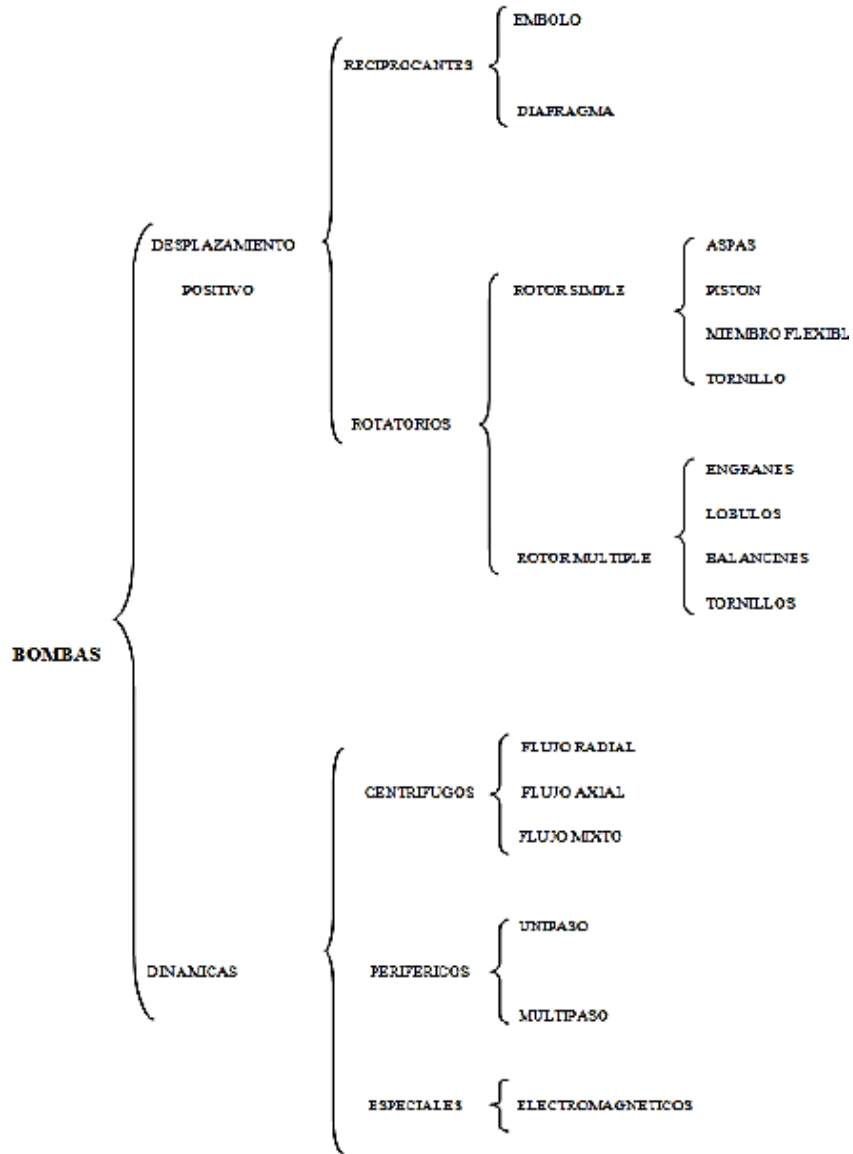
BOMBAS

DESPLAZAMIENTO POSITIVO

RECIPROCANTES

EMBOLO

DIAFRAGMA

ROTATORIOS

ROTOR SIMPLE

ASPAS

PISTON

MIEMBRO FLEXIBL

TORNILLO

ROTOR MULTIPLE

ENGRANES

LOBULOS

BALANCINES

TORNILLOS

DINAMICAS

CENTRIFUGOS

FLUJO RADIAL

FLUJO AXIAL

FLUJO MIXTO

PERIFERICOS

UNIPASO

MULTIPASO

ESPECIALES

ELECTROMAGNETICOS